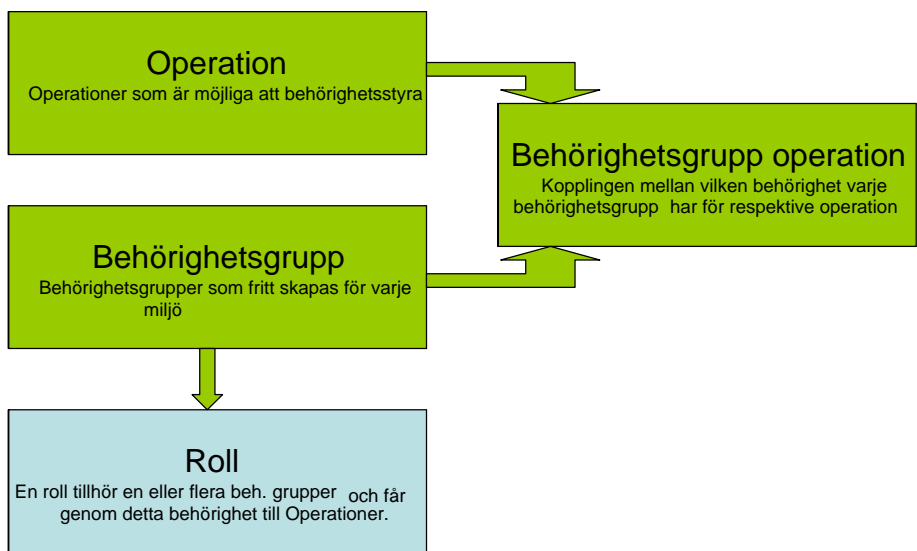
Operation
Operationer som är möjliga att behörighetsstyra

Behörighetsgrupp operation
Kopplingen mellan vilken behörighet varje behörighetsgrupp har för respektive operation

Behörighetsgrupp
Behörighetsgrupper som fritt skapas för varje miljö

Roll
En roll tillhör en eller flera beh. grupper och får genom detta behörighet till Operationer.